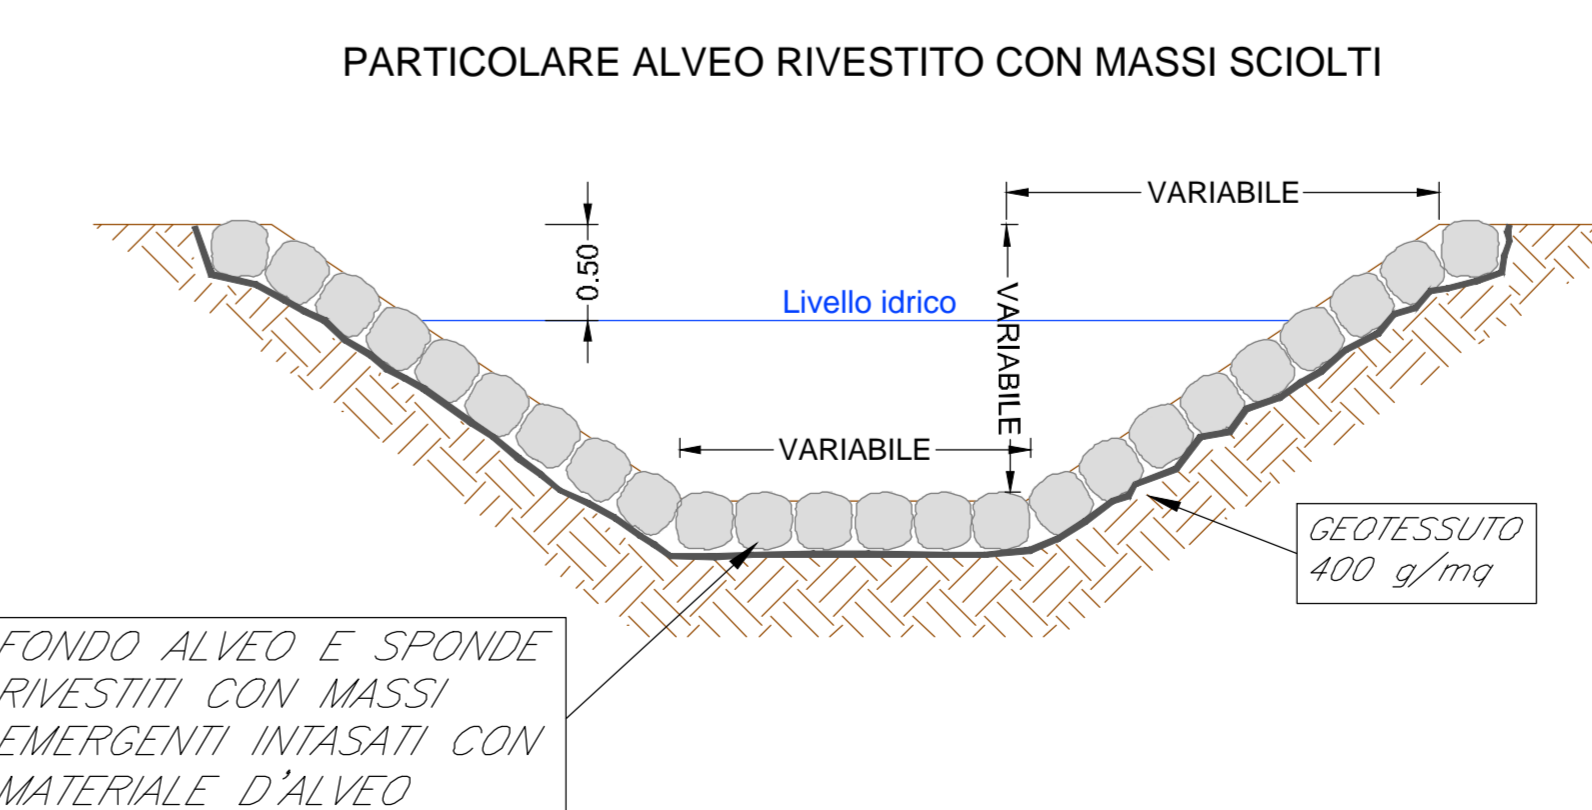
PARTICOLARE ALVEO RIVESTITO CON MASSI SCIOLTI

VARIABILE

0.50

Livello idrico

VARIABILE

VARIABILE

GEOTESSUTO
400 g/mq

FONDO ALVEO E SPONDE RIVESTITI CON MASSI EMERGENTI INTASATI CON MATERIALE D'ALVEO